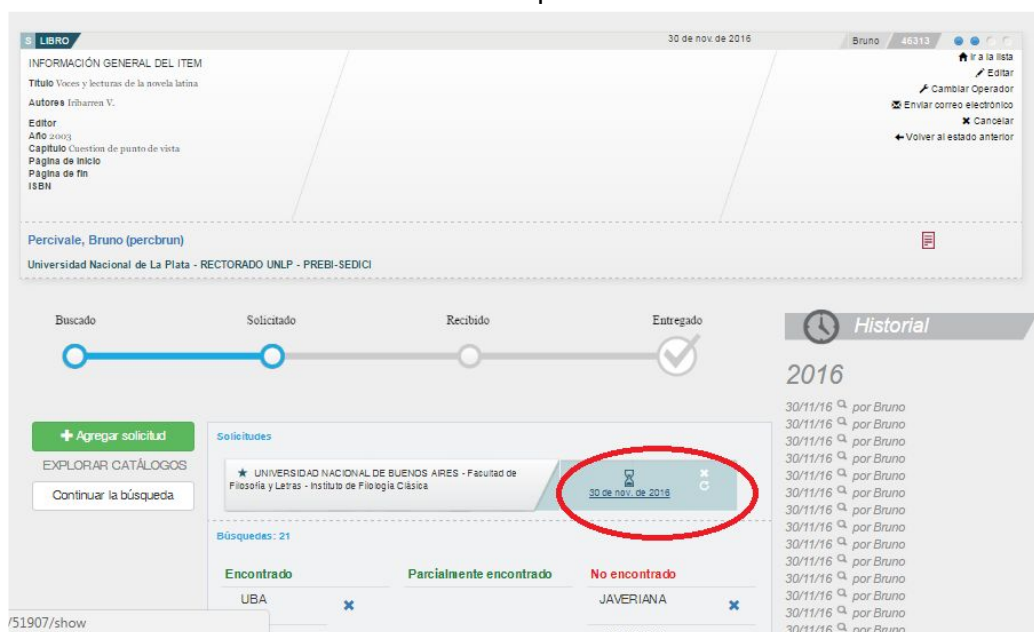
S LIBRO

30 de nov. de 2016

Bruno 46313

INFORMACIÓN GENERAL DEL ITEM

Titulo Voces y lecturas de la novela latina

Autores Iribarren V.

Editor
Año 2003
Capitulo Cuestion de punto de vista
Página de inicio
Página de fin
ISBN

Ir a la lista
Editar
Cambiar Operador
Enviar correo electrónico
Cancelar
Volver al estado anterior

Percivale, Bruno (percbrun)

Universidad Nacional de La Plata - RECTORADO UNLP - PREBI-SEDICI

Buscado Solicitado Recibido Entregado

Historial

2016

30/11/16 por Bruno
30/11/16 por Bruno
30/11/16 por Bruno
30/11/16 por Bruno
30/11/16 por Bruno
30/11/16 por Bruno
30/11/16 por Bruno
30/11/16 por Bruno
30/11/16 por Bruno
30/11/16 por Bruno
30/11/16 por Bruno
30/11/16 por Bruno
30/11/16 por Bruno
30/11/16 por Bruno
30/11/16 por Bruno

+ Agregar solicitud

EXPLORAR CATÁLOGOS

Continuar la búsqueda

Solicitudes

★ UNIVERSIDAD NACIONAL DE BUENOS AIRES - Facultad de Filosofía y Letras - Instituto de Filología Clásica

30 de nov. de 2016

Búsquedas: 21

Encontrado

Parcialmente encontrado

No encontrado

UBA

JAVERIANA

/51907/show